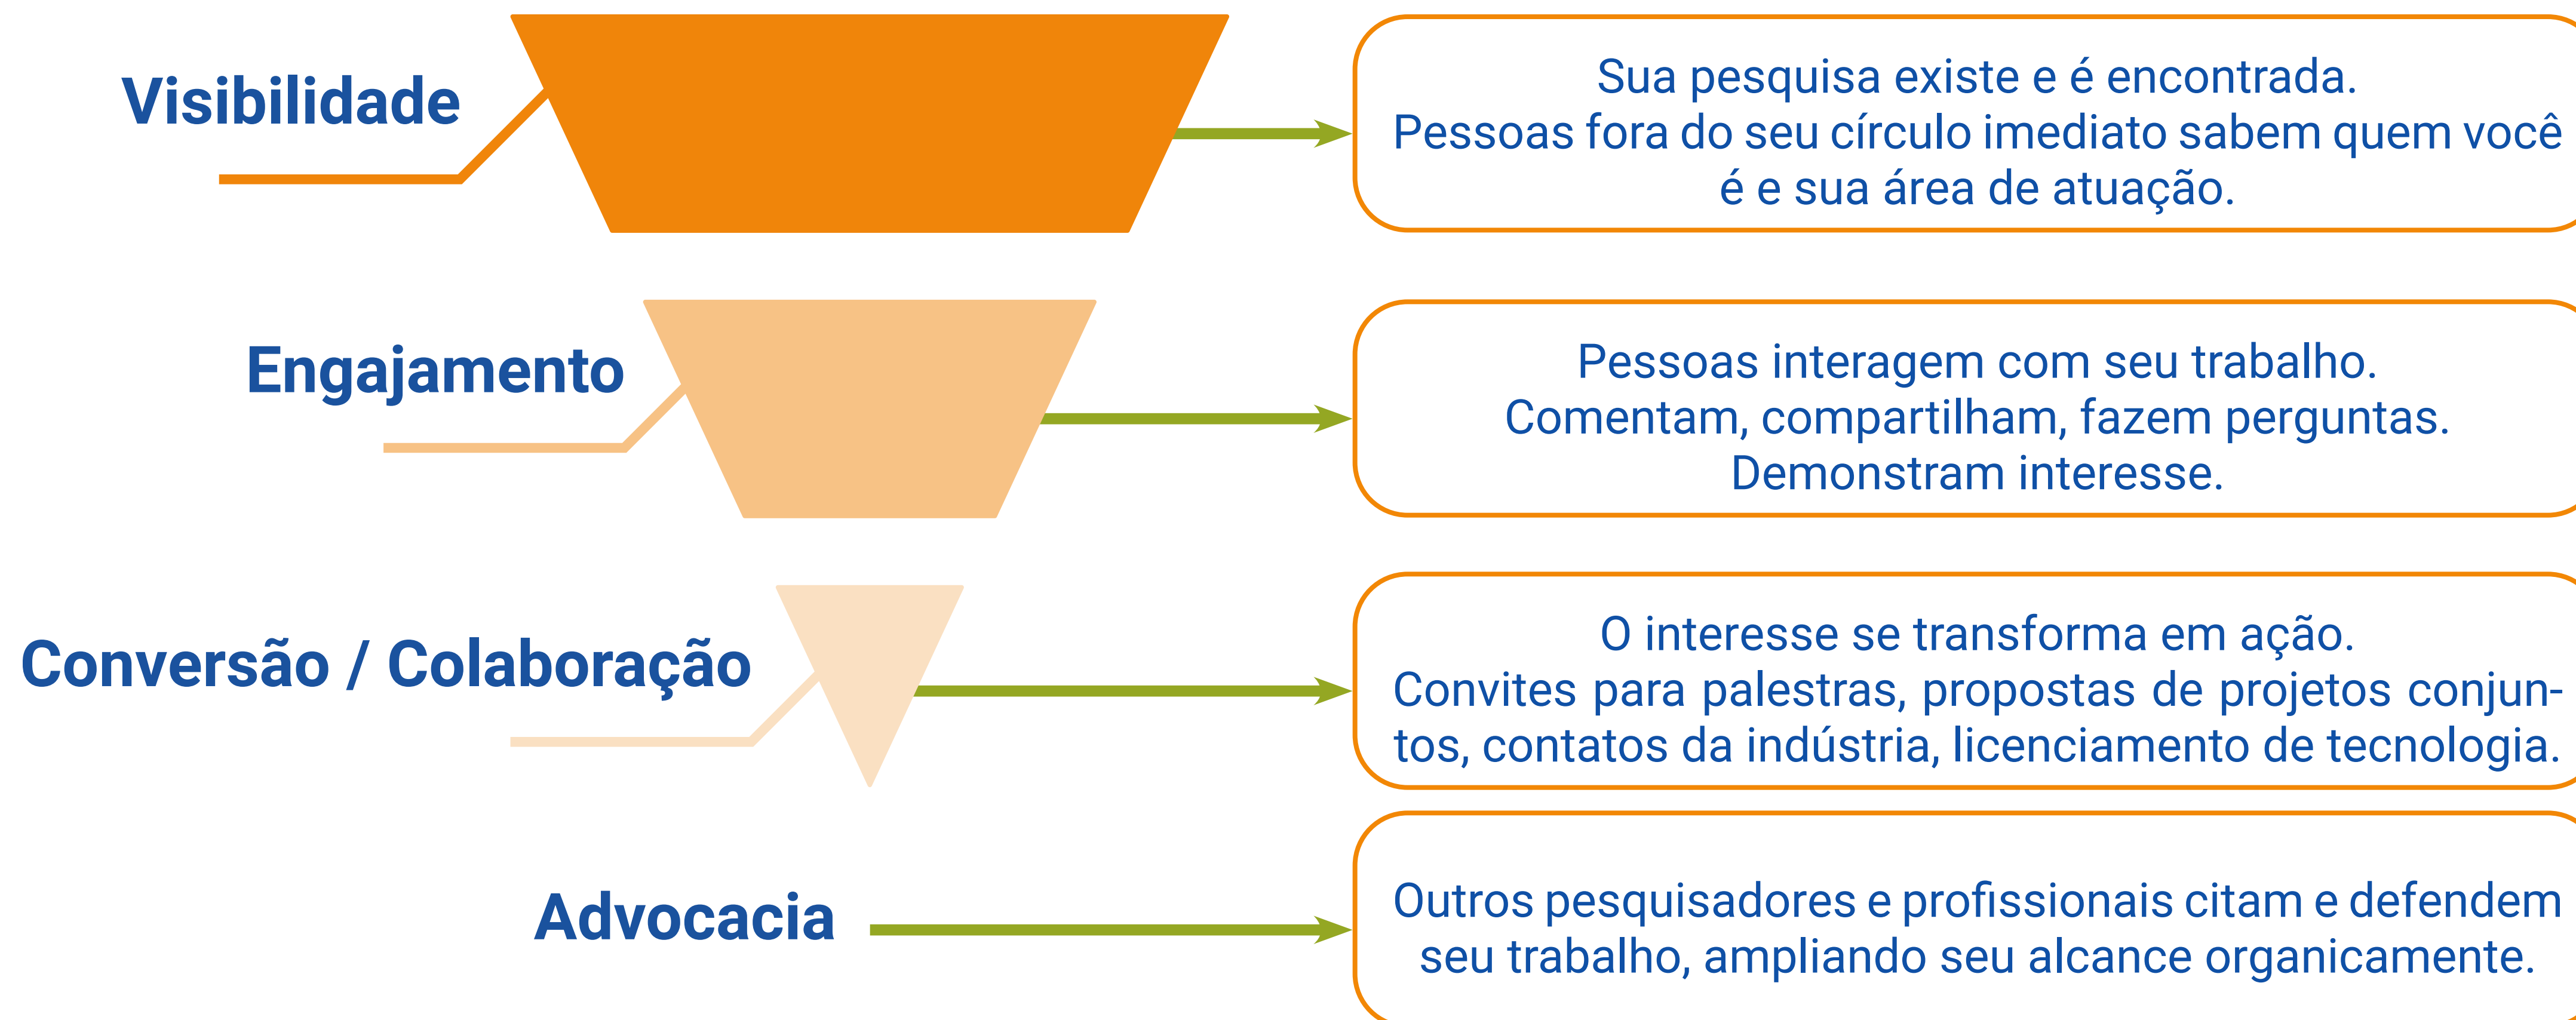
Visibilidade

Sua pesquisa existe e é encontrada. Pessoas fora do seu círculo imediato sabem quem você é e sua área de atuação.

Engajamento

Pessoas interagem com seu trabalho. Comentam, compartilham, fazem perguntas. Demonstram interesse.

Conversão / Colaboração

O interesse se transforma em ação. Convites para palestras, propostas de projetos conjuntos, contatos da indústria, licenciamento de tecnologia.

Advocacia

Outros pesquisadores e profissionais citam e defendem seu trabalho, ampliando seu alcance organicamente.